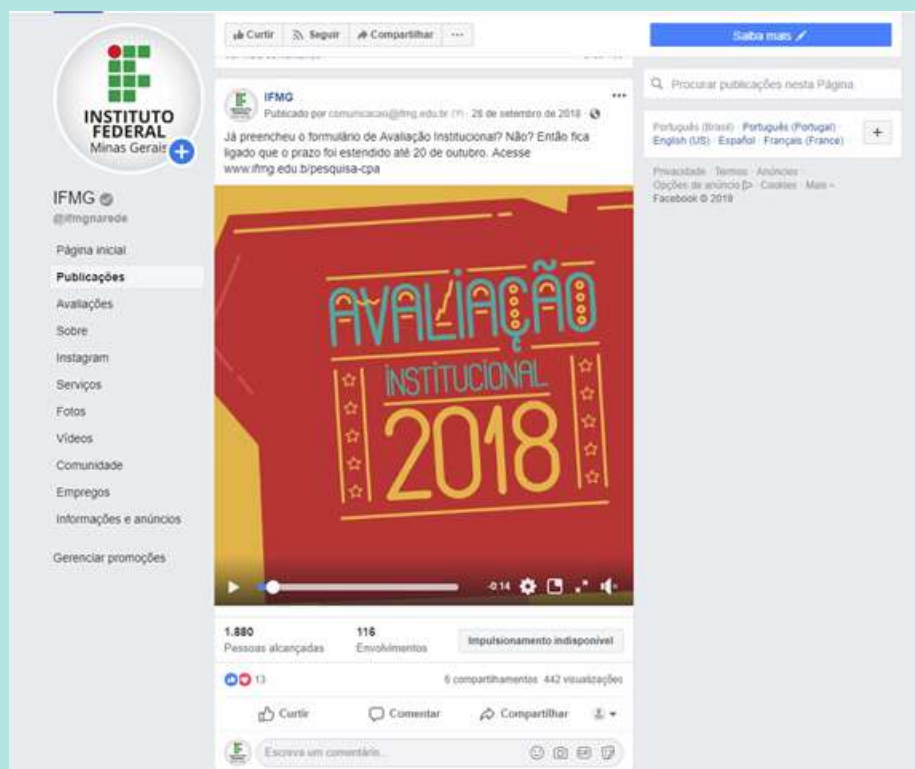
INSTITUTO FEDERAL Minas Gerais

IFMG
@ifmgnarede

Página inicial
Publicações
Avaliações
Sobre
Instagram
Serviços
Fotos
Vídeos
Comunidade
Empregos
Informações e anúncios

Gerenciar promoções

Curtir
Seguir
Compartilhar
···

IFMG
Publicado por comunicacao@ifmg.edu.br (?) · 26 de setembro de 2018 ·

Já preencheu o formulário de Avaliação Institucional? Não? Então fica ligado que o prazo foi estendido até 20 de outubro. Acesse www.ifmg.edu.b/pesquisa-cpa

AVALIAÇÃO
INSTITUCIONAL
2018

-0:14

1.880
Pessoas alcançadas
116
Envolvimentos
Impulsionamento indisponível

13
6 compartilhamentos 442 visualizações

Curtir
Comentar
Compartilhar

Escreva um comentário...

Saiba mais

Procurar publicações nesta Página

Português (Brasil) · Português (Portugal) · English (US) · Español · Français (France)
+

Privacidade · Termos · Anúncios · Opções de anúncio · Cookies · Mais · Facebook © 2018